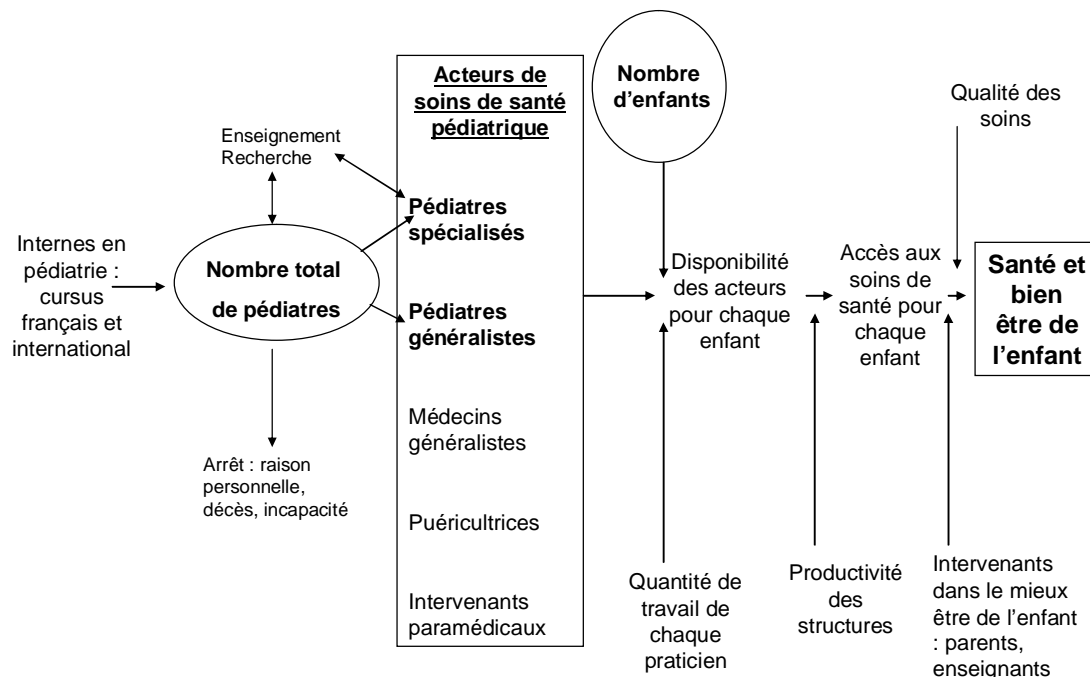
Acteurs de soins de santé pédiatrique

Nombre d'enfants

Qualité des soins

Enseignement Recherche

Pédiatres spécialisés

Internes en pédiatrie : cursus français et international

Nombre total de pédiatres

Pédiatres généralistes

Disponibilité des acteurs pour chaque enfant

Accès aux soins de santé pour chaque enfant

Santé et bien être de l'enfant

Médecins généralistes

Arrêt : raison personnelle, décès, incapacité

Puéricultrices

Intervenants paramédicaux

Quantité de travail de chaque praticien

Productivité des structures

Intervenants dans le mieux être de l'enfant : parents, enseignants